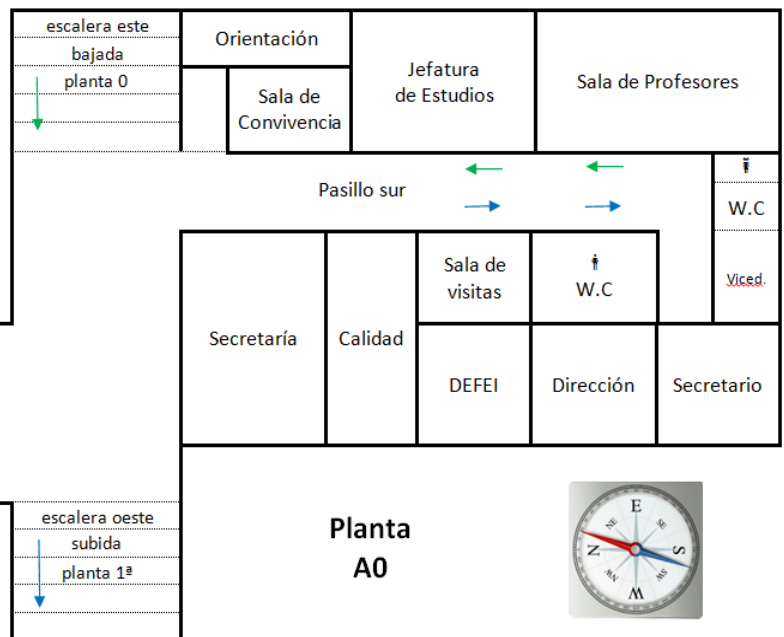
escalera este
bajada
planta 0

Orientación

Sala de Convivencia

Jefatura de Estudios

Sala de Profesores

Pasillo sur

W.C

Viced.

Sala de visitas

W.C

Secretaría

Calidad

DEFEI

Dirección

Secretario

escalera oeste
subida
planta 1ª

Planta A0

N
NE
E
SE
S
SW
W
NW